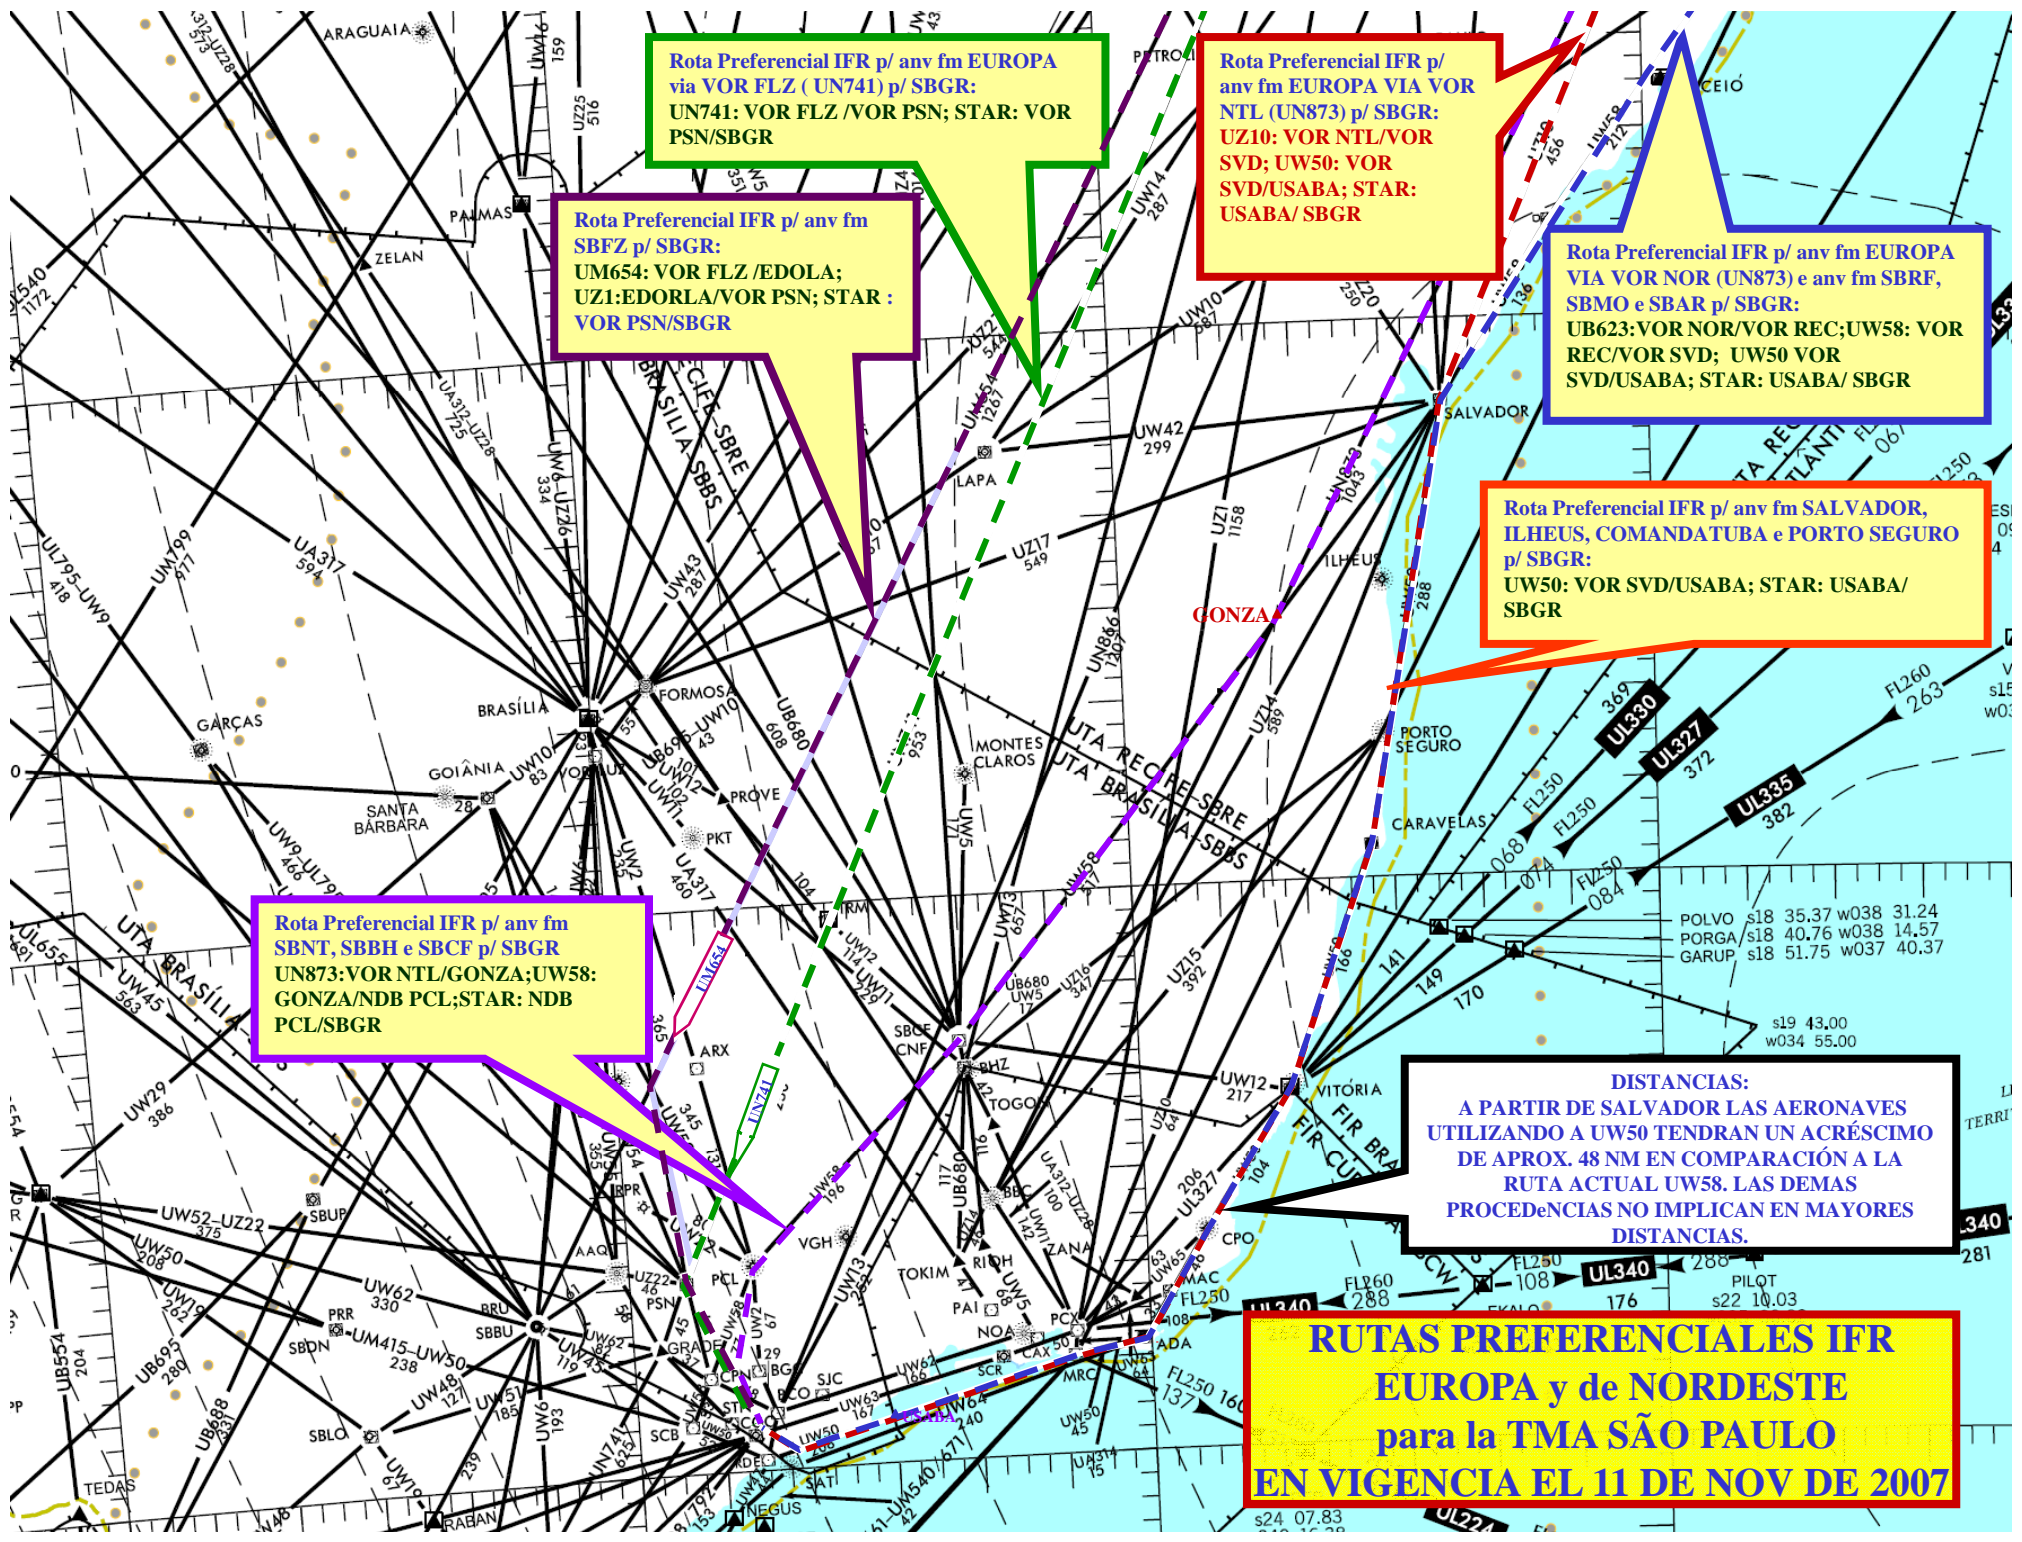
Rota Preferencial IFR p/ anv fm EUROPA via VOR FLZ ( UN741) p/ SBGR:
UN741: VOR FLZ /VOR PSN; STAR: VOR PSN/SBGR

Rota Preferencial IFR p/ anv fm EUROPA VIA VOR NTL (UN873) p/ SBGR:
UZ10: VOR NTL/VOR SVD; UW50: VOR SVD/USABA; STAR: USABA/ SBGR

Rota Preferencial IFR p/ anv fm SBFZ p/ SBGR:
UM654: VOR FLZ /EDOLA;
UZ1:EDORLA/VOR PSN; STAR : VOR PSN/SBGR

Rota Preferencial IFR p/ anv fm EUROPA VIA VOR NOR (UN873) e anv fm SBRF, SBMO e SBAR p/ SBGR:
UB623:VOR NOR/VOR REC;UW58: VOR REC/VOR SVD; UW50 VOR SVD/USABA; STAR: USABA/ SBGR

Rota Preferencial IFR p/ anv fm SALVADOR, ILHEUS, COMANDATUBA e PORTO SEGURO p/ SBGR:
UW50: VOR SVD/USABA; STAR: USABA/ SBGR

Rota Preferencial IFR p/ anv fm SBNT, SBBH e SBCF p/ SBGR
UN873:VOR NTL/GONZA;UW58: GONZA/NDB PCL;STAR: NDB PCL/SBGR

DISTANCIAS:
A PARTIR DE SALVADOR LAS AERONAVES UTILIZANDO A UW50 TENDRAN UN ACRÉSCIMO DE APROX. 48 NM EN COMPARACIÓN A LA RUTA ACTUAL UW58. LAS DEMAS PROCEDeNCIAS NO IMPLICAN EN MAYORES DISTANCIAS.

RUTAS PREFERENCIALES IFR
EUROPA y de NORDESTE
para la TMA SÃO PAULO
EN VIGENCIA EL 11 DE NOV DE 2007

ARAGUAIA PALMAS ZELAN BRASÍLIA FORMOSA GARÇAS GOIÂNIA SANTA BÁRBARA PROVE PKT LAPA SALVADOR ILHEUS GONZA PORTO SEGURO CARAVELAS MONTES CLAROS POLVO PORGA GARUP VITÓRIA TOGO BHZ ARX VGH PCL PSN GRADE TOKIM RIDH PAI NOA PCX CAX MRC SCR ADA MAC CPO PILOT EKALO SBLO SBDN PRR BRU SBBU SBUP AAQ BPR SJC BCO CPN STA SCB RDE SAT NEGUS RABAN TEDAS PETROL CEIÓ USABA
UTA RECIFE-SBRE UTA BRASÍLIA-SBBS FIR BRASÍLIA FIR CURITIBA
s18 35.37 w038 31.24
s18 40.76 w038 14.57
s18 51.75 w037 40.37
s19 43.00 w034 55.00
s22 10.03
s24 07.83
UL330 UL327 UL335 UL340 UL224 FL260 FL250 263 369 372 382 068 074 084 288 108 176 281 137